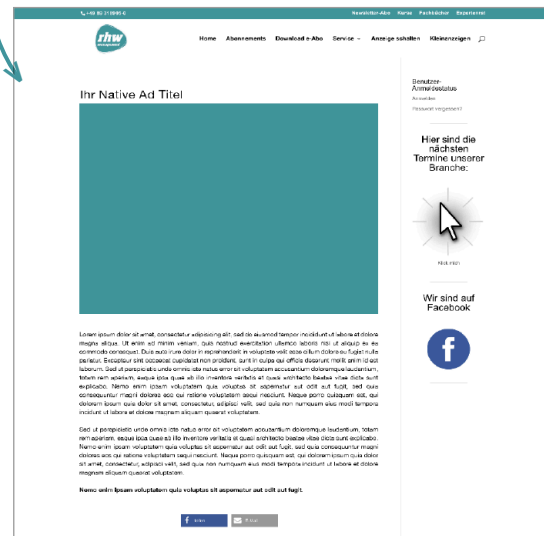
+49 89 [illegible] Newsletter-Abo Kurse Fachbücher Experten

rhw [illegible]

Home Abonnements Download e-Abo Service Anzeige schalten Kleinanzeigen

Ihr Native Ad Titel

Benutzer-Anmeldestatus

Anmelden

Passwort vergessen?

Hier sind die nächsten Termine unserer Branche:

Klick mich

Wir sind auf Facebook

Lorem ipsum dolor sit amet, consectetur adipisicing elit, sed do eiusmod tempor incididunt ut labore et dolore magna aliqua. Ut enim ad minim veniam, quis nostrud exercitation ullamco laboris nisi ut aliquip ex ea commodo consequat. Duis aute irure dolor in reprehenderit in voluptate velit esse cillum dolore eu fugiat nulla pariatur. Excepteur sint occaecat cupidatat non proident, sunt in culpa qui officia deserunt mollit anim id est laborum. Sed ut perspiciatis unde omnis iste natus error sit voluptatem accusantium doloremque laudantium, totam rem aperiam, eaque ipsa quae ab illo inventore veritatis et quasi architecto beatae vitae dicta sunt explicabo. Nemo enim ipsam voluptatem quia voluptas sit aspernatur aut odit aut fugit, sed quia consequuntur magni dolores eos qui ratione voluptatem sequi nesciunt. Neque porro quisquam est, qui dolorem ipsum quia dolor sit amet, consectetur, adipisci velit, sed quia non numquam eius modi tempora incidunt ut labore et dolore magnam aliquam quaerat voluptatem.

Sed ut perspiciatis unde omnis iste natus error sit voluptatem accusantium doloremque laudantium, totam rem aperiam, eaque ipsa quae ab illo inventore veritatis et quasi architecto beatae vitae dicta sunt explicabo. Nemo enim ipsam voluptatem quia voluptas sit aspernatur aut odit aut fugit, sed quia consequuntur magni dolores eos qui ratione voluptatem sequi nesciunt. Neque porro quisquam est, qui dolorem ipsum quia dolor sit amet, consectetur, adipisci velit, sed quia non numquam eius modi tempora incidunt ut labore et dolore magnam aliquam quaerat voluptatem.

Nemo enim ipsam voluptatem quia voluptas sit aspernatur aut odit aut fugit.

f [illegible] E-Mail